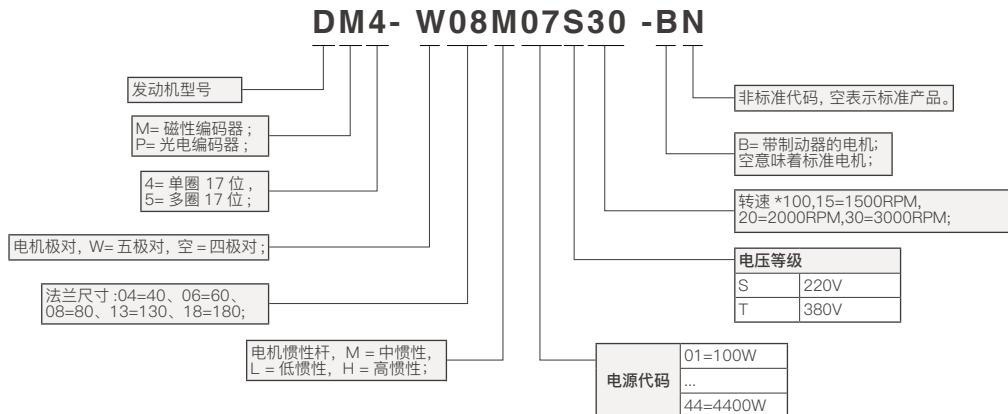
DM4- W08M07S30 -BN

发动机型号

M= 磁性编码器；
P= 光电编码器；

4= 单圈 17 位，
5= 多圈 17 位；

电机极对，W= 五极对，空 = 四极对；

法兰尺寸 :04=40、06=60、08=80、13=130、18=180;

电机惯性杆，M = 中惯性，L = 低惯性，H = 高惯性；

非标准代码，空表示标准产品。

B= 带制动器的电机；
空意味着标准电机；

转速 *100,15=1500RPM, 20=2000RPM,30=3000RPM;

| 电压等级 | |
|---|---|
| S | 220V |
| T | 380V |

| 电源代码 | 01=100W |
|---|---|
| | ... |
| | 44=4400W |